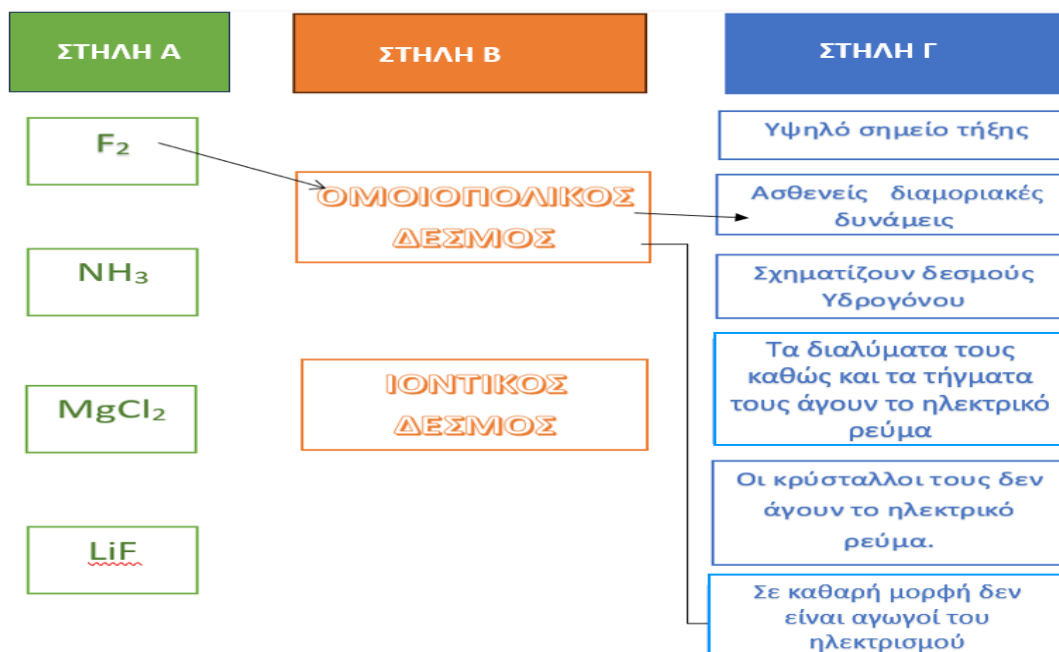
ΣΤΗΛΗ Α

ΣΤΗΛΗ Β

ΣΤΗΛΗ Γ

$F_2$

$NH_3$

$MgCl_2$

LiF

ΟΜΟΙΟΠΟΛΙΚΟΣ ΔΕΣΜΟΣ

ΙΟΝΤΙΚΟΣ ΔΕΣΜΟΣ

Υψηλό σημείο τήξης

Ασθενείς διαμοριακές δυνάμεις

Σχηματίζουν δεσμούς Υδρογόνου

Τα διαλύματα τους καθώς και τα τήγματα τους άγουν το ηλεκτρικό ρεύμα

Οι κρύσταλλοι τους δεν άγουν το ηλεκτρικό ρεύμα.

Σε καθαρή μορφή δεν είναι αγωγοί του ηλεκτρισμού